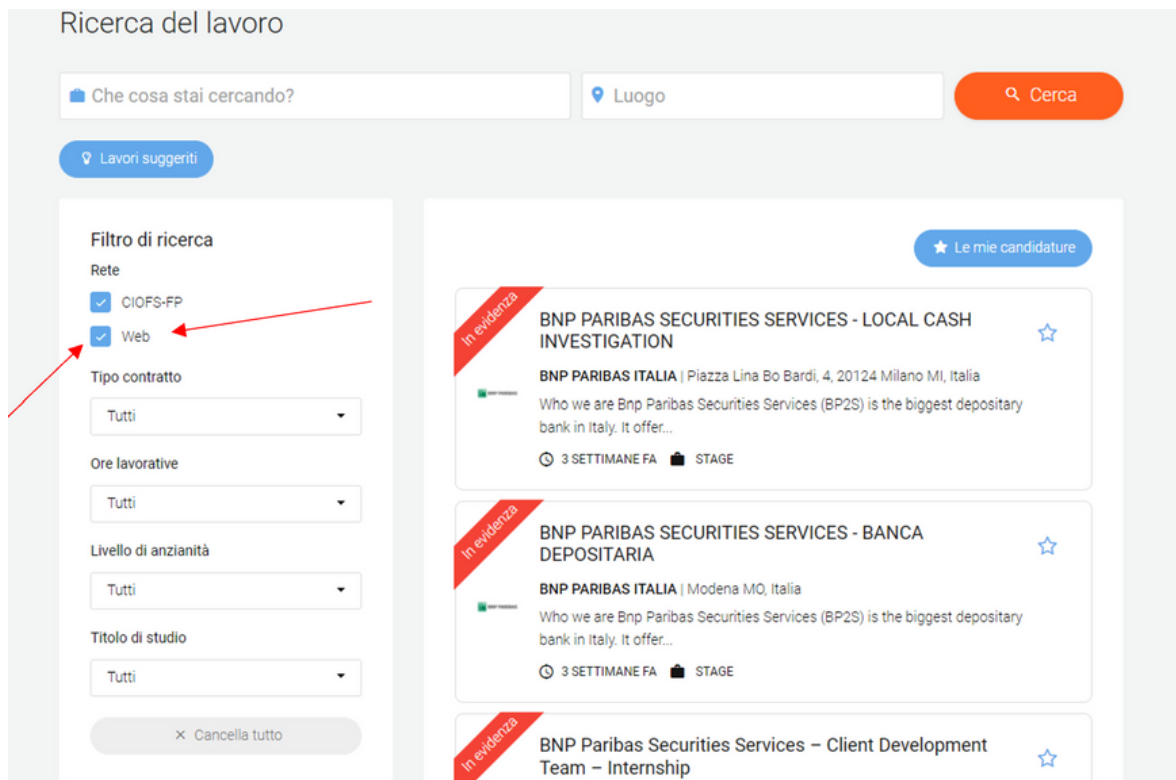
Ricerca del lavoro

Che cosa stai cercando?

Luogo

Cerca

Lavori suggeriti

Filtro di ricerca

Rete

CIOFS-FP

Web

Tipo contratto

Tutti

Ore lavorative

Tutti

Livello di anzianità

Tutti

Titolo di studio

Tutti

× Cancella tutto

Le mie candidature

In evidenza

BNP PARIBAS SECURITIES SERVICES - LOCAL CASH INVESTIGATION

BNP PARIBAS ITALIA | Piazza Lina Bo Bardi, 4, 20124 Milano MI, Italia

Who we are Bnp Paribas Securities Services (BP2S) is the biggest depositary bank in Italy. It offer...

3 SETTIMANE FA STAGE

In evidenza

BNP PARIBAS SECURITIES SERVICES - BANCA DEPOSITARIA

BNP PARIBAS ITALIA | Modena MO, Italia

Who we are Bnp Paribas Securities Services (BP2S) is the biggest depositary bank in Italy. It offer...

3 SETTIMANE FA STAGE

In evidenza

BNP Paribas Securities Services – Client Development Team – Internship